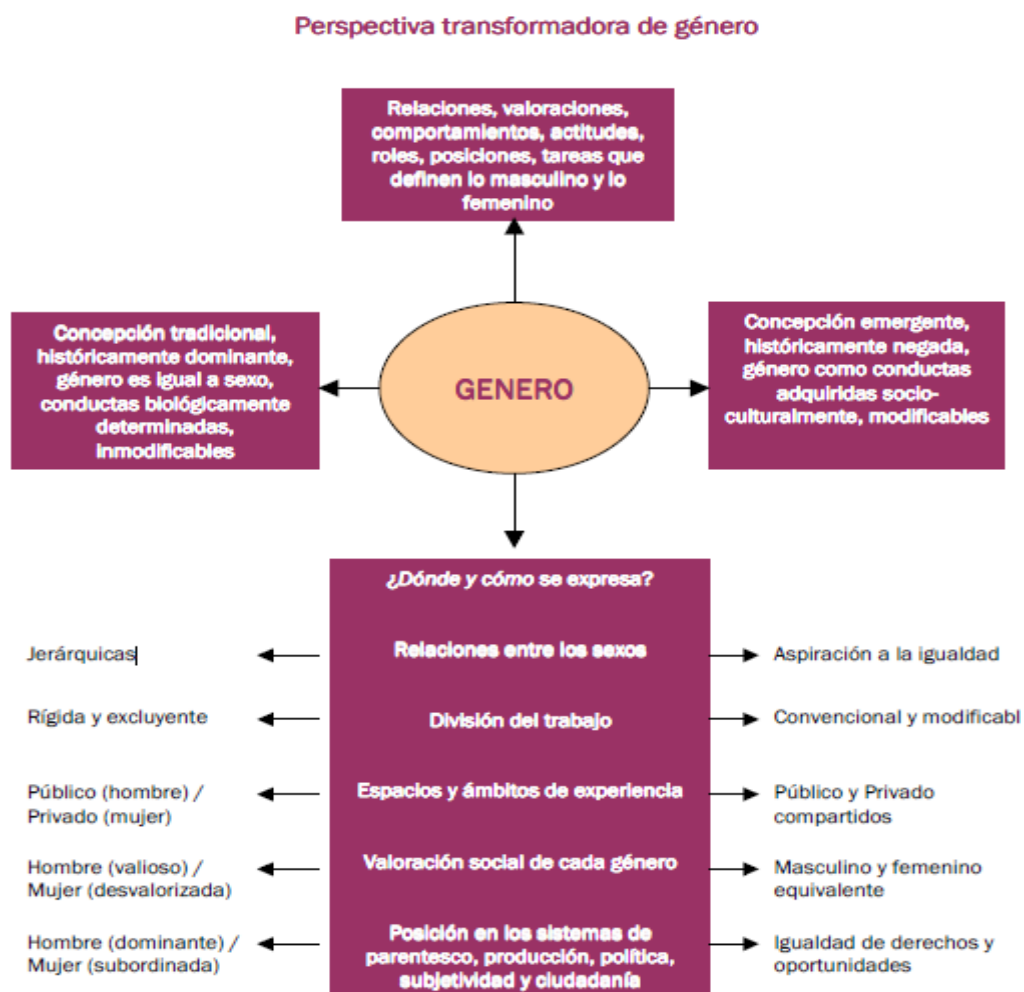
Perspectiva transformadora de género

Relaciones, valoraciones, comportamientos, actitudes, roles, posiciones, tareas que definen lo masculino y lo femenino

Concepción tradicional, históricamente dominante, género es igual a sexo, conductas biológicamente determinadas, inmodificables

GENERO

Concepción emergente, históricamente negada, género como conductas adquiridas socio-culturalmente, modificables

¿Dónde y cómo se expresa?

Jerárquicas

Relaciones entre los sexos

Aspiración a la igualdad

Rígida y excluyente

División del trabajo

Convencional y modificabl

Público (hombre) / Privado (mujer)

Espacios y ámbitos de experiencia

Público y Privado compartidos

Hombre (valioso) / Mujer (desvalorizada)

Valoración social de cada género

Masculino y femenino equivalente

Hombre (dominante) / Mujer (subordinada)

Posición en los sistemas de parentesco, producción, política, subjetividad y ciudadanía

Igualdad de derechos y oportunidades